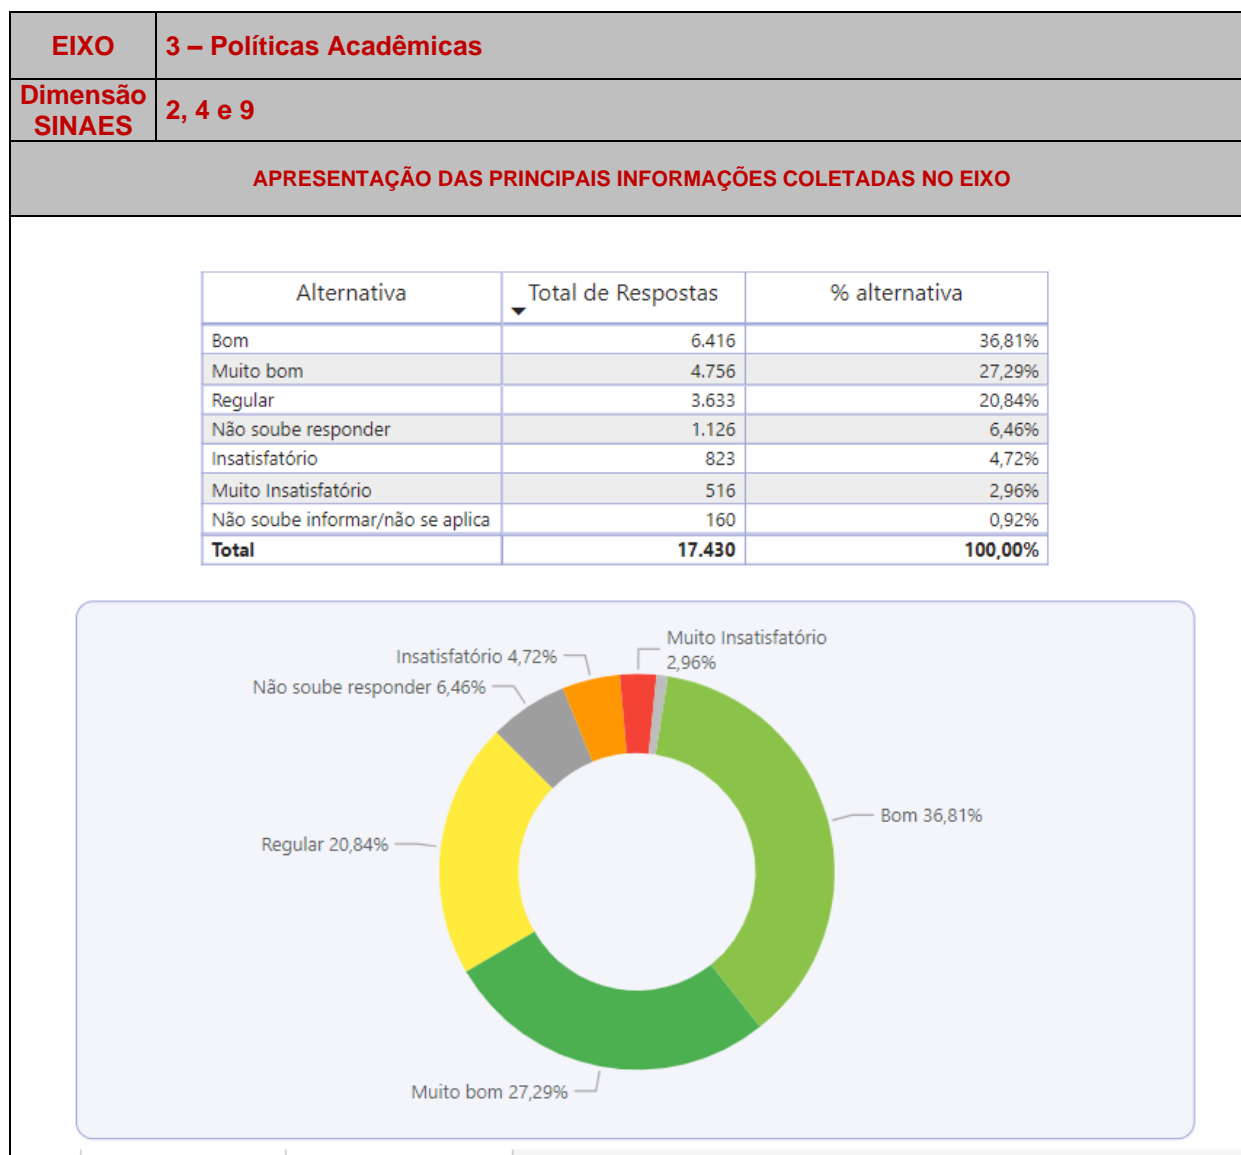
| EIXO | 3 – Políticas Acadêmicas |
|---|---|
| Dimensão SINAES | 2, 4 e 9 |

APRESENTAÇÃO DAS PRINCIPAIS INFORMAÇÕES COLETADAS NO EIXO

| Alternativa | Total de Respostas | % alternativa |
|---|---|---|
| Bom | 6.416 | 36,81% |
| Muito bom | 4.756 | 27,29% |
| Regular | 3.633 | 20,84% |
| Não soube responder | 1.126 | 6,46% |
| Insatisfatório | 823 | 4,72% |
| Muito Insatisfatório | 516 | 2,96% |
| Não soube informar/não se aplica | 160 | 0,92% |
| **Total** | **17.430** | **100,00%** |

Muito Insatisfatório 2,96%
Insatisfatório 4,72%
Não soube responder 6,46%
Bom 36,81%
Regular 20,84%
Muito bom 27,29%